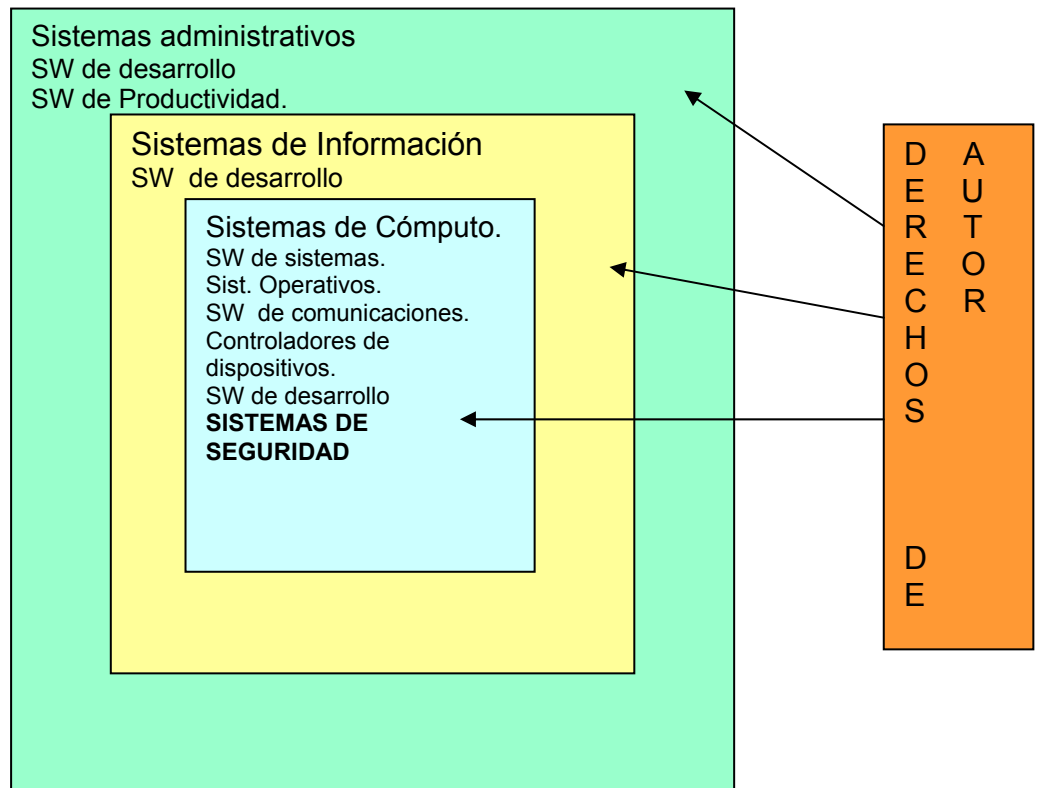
Sistemas administrativos
SW de desarrollo
SW de Productividad.

Sistemas de Información
SW de desarrollo

Sistemas de Cómputo.
SW de sistemas.
Sist. Operativos.
SW de comunicaciones.
Controladores de dispositivos.
SW de desarrollo
**SISTEMAS DE SEGURIDAD**

D E R E C H O S

D E

A U T O R